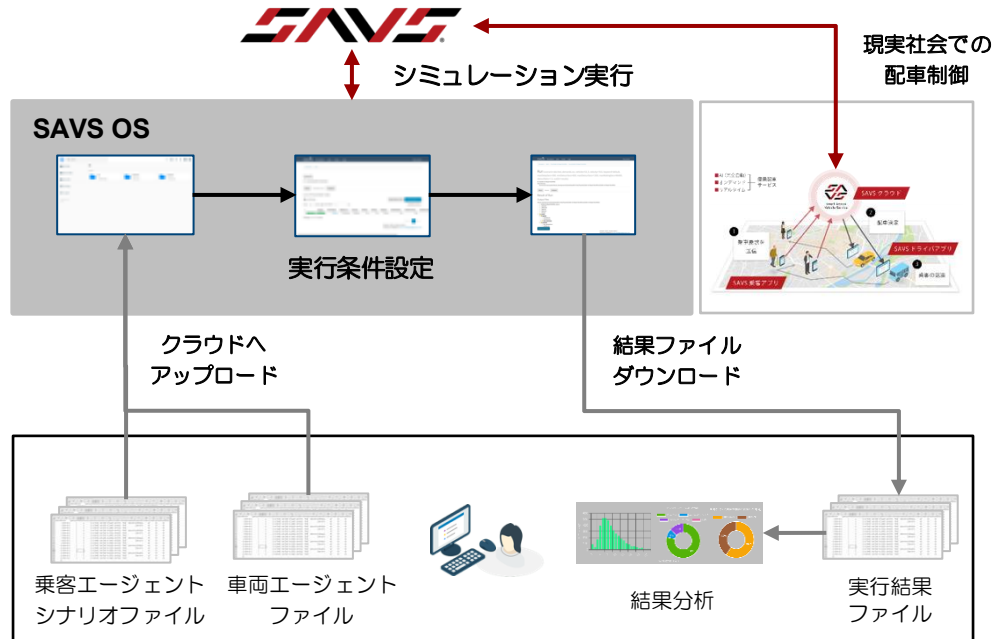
SAVS

シミュレーション実行

現実社会での配車制御

SAVS OS

実行条件設定

SAVS クラウド

SAVS ドライバアプリ

SAVS 乗客アプリ

クラウドへアップロード

結果ファイルダウンロード

乗客エージェントシナリオファイル

車両エージェントファイル

結果分析

実行結果ファイル